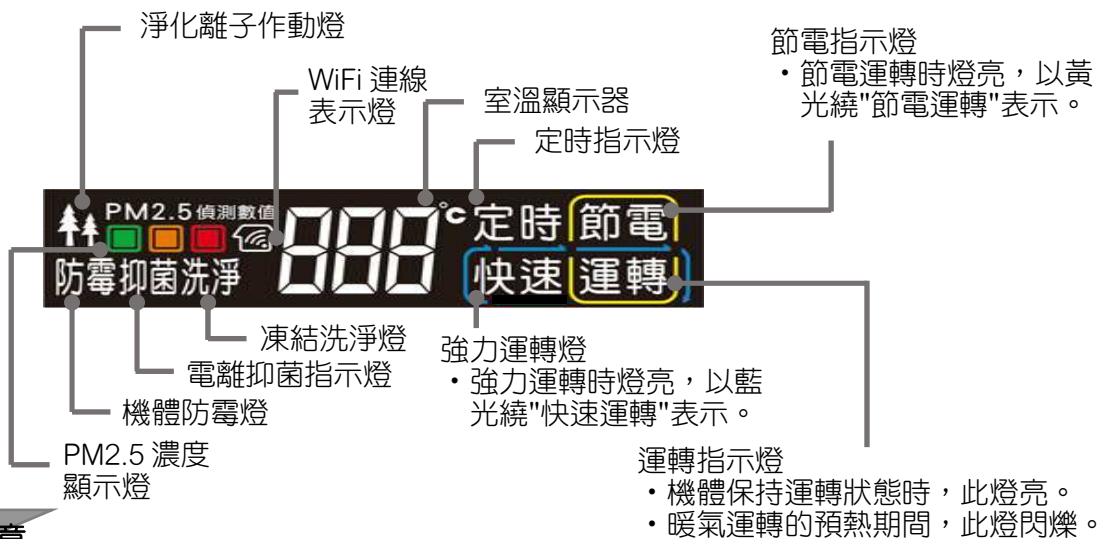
淨化離子作動燈

WiFi 連線表示燈

室溫顯示器

定時指示燈

節電指示燈
・節電運轉時燈亮，以黃光繞"節電運轉"表示。

PM2.5 偵測數值

888°c 定時 節電 快速 運轉

防霉 抑菌 洗淨

凍結洗淨燈

強力運轉燈
・強力運轉時燈亮，以藍光繞"快速運轉"表示。

電離抑菌指示燈

機體防霉燈

PM2.5 濃度顯示燈

運轉指示燈
・機體保持運轉狀態時，此燈亮。
・暖氣運轉的預熱期間，此燈閃爍。

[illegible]